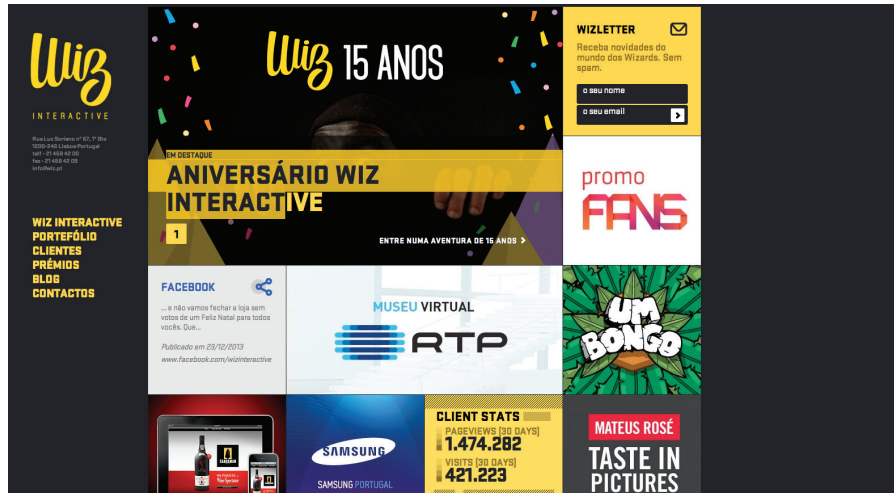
Wiz
INTERACTIVE

Rua Luz Soriano nº 67, 1º Dto
1200-246 Lisboa Portugal
telf - 21 458 42 00
fax - 21 458 42 09
info@wiz.pt

WIZ INTERACTIVE
PORTEFÓLIO
CLIENTES
PRÉMIOS
BLOG
CONTACTOS

Wiz 15 ANOS

EM DESTAQUE
ANIVERSÁRIO WIZ INTERACTIVE

1

ENTRE NUMA AVENTURA DE 15 ANOS

WIZLETTER
Receba novidades do mundo dos Wizards. Sem spam.
o seu nome
o seu email

promo FANS

FACEBOOK
... e não vamos fechar a loja sem votos de um Feliz Natal para todos vocês. Que...
Publicado em 23/12/2013
www.facebook.com/wizinteractive

MUSEU VIRTUAL
RTP

UM BONGO

SAMSUNG
SAMSUNG PORTUGAL

CLIENT STATS
PAGEVIEWS (30 DAYS)
1.474.282
VISITS (30 DAYS)
421.223

MATEUS ROSÉ
TASTE IN PICTURES